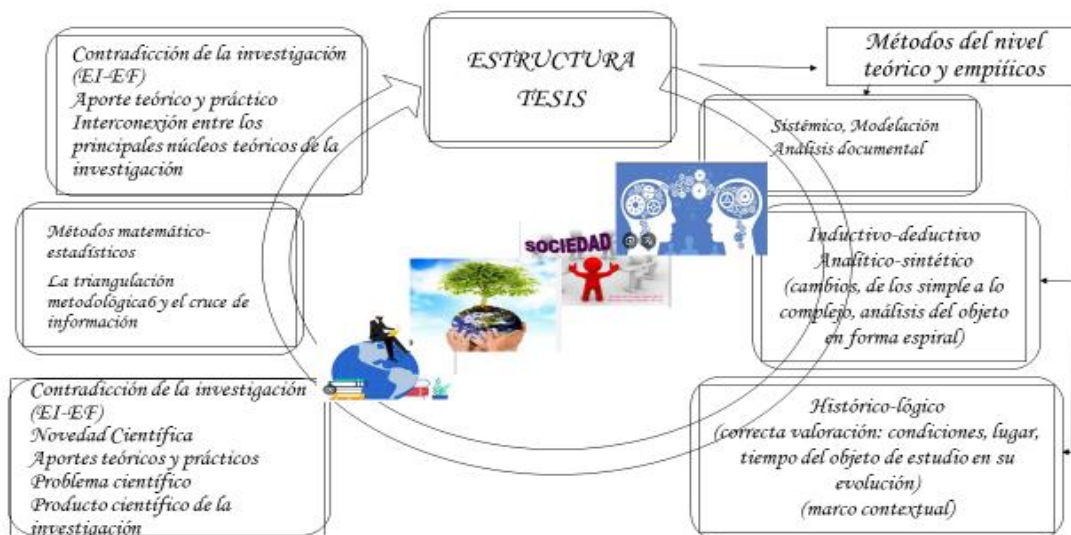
Contradicción de la investigación (EI-EF)
Aporte teórico y práctico
Interconexión entre los principales núcleos teóricos de la investigación

ESTRUCTURA TESIS

Métodos del nivel teórico y empíiicos

Sistémico, Modelación
Análisis documental

Métodos matemático-estadísticos
La triangulación metodológica6 y el cruce de información

SOCIEDAD

Inductivo-deductivo
Analítico-sintético
(cambios, de los simple a lo complejo, análisis del objeto en forma espiral)

Contradicción de la investigación (EI-EF)
Novedad Científica
Aportes teóricos y prácticos
Problema científico
Producto científico de la investigación

Histórico-lógico
(correcta valoración: condiciones, lugar, tiempo del objeto de estudio en su evolución)
(marco contextual)